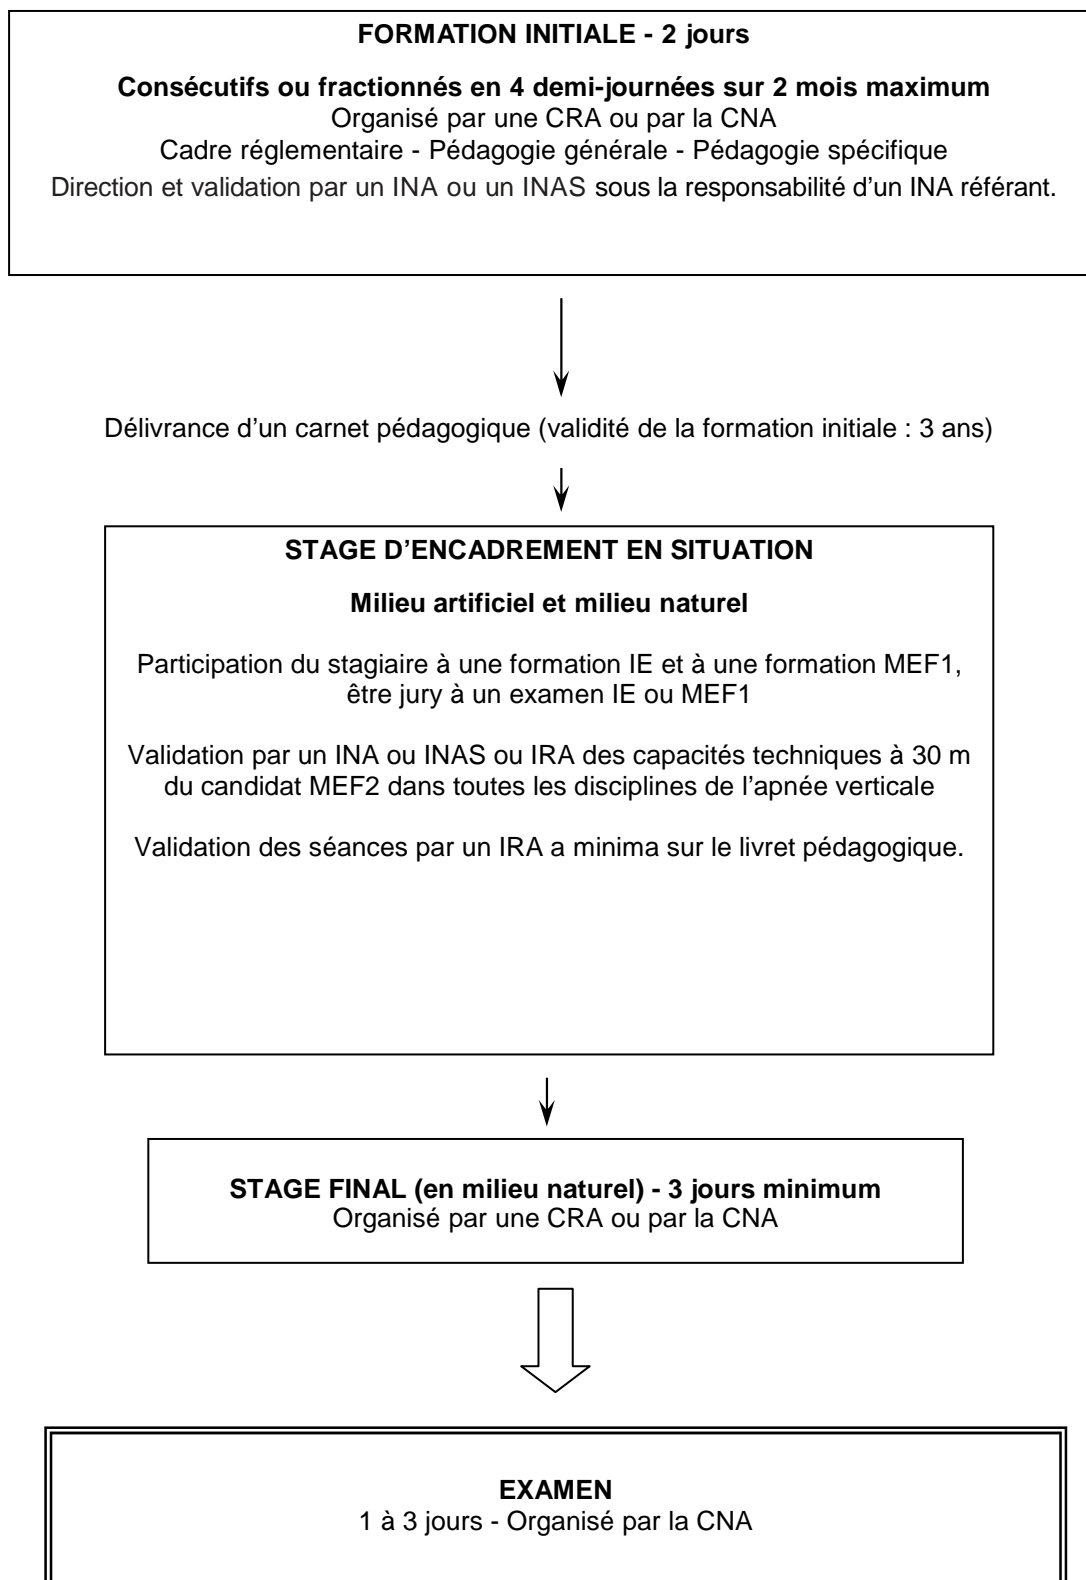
FORMATION INITIALE - 2 jours

Consécutifs ou fractionnés en 4 demi-journées sur 2 mois maximum
Organisé par une CRA ou par la CNA
Cadre réglementaire - Pédagogie générale - Pédagogie spécifique
Direction et validation par un INA ou un INAS sous la responsabilité d'un INA référant.

Délivrance d'un carnet pédagogique (validité de la formation initiale : 3 ans)

STAGE D'ENCADREMENT EN SITUATION

Milieu artificiel et milieu naturel

Participation du stagiaire à une formation IE et à une formation MEF1, être jury à un examen IE ou MEF1

Validation par un INA ou INAS ou IRA des capacités techniques à 30 m du candidat MEF2 dans toutes les disciplines de l'apnée verticale

Validation des séances par un IRA a minima sur le livret pédagogique.

STAGE FINAL (en milieu naturel) - 3 jours minimum
Organisé par une CRA ou par la CNA

EXAMEN
1 à 3 jours - Organisé par la CNA